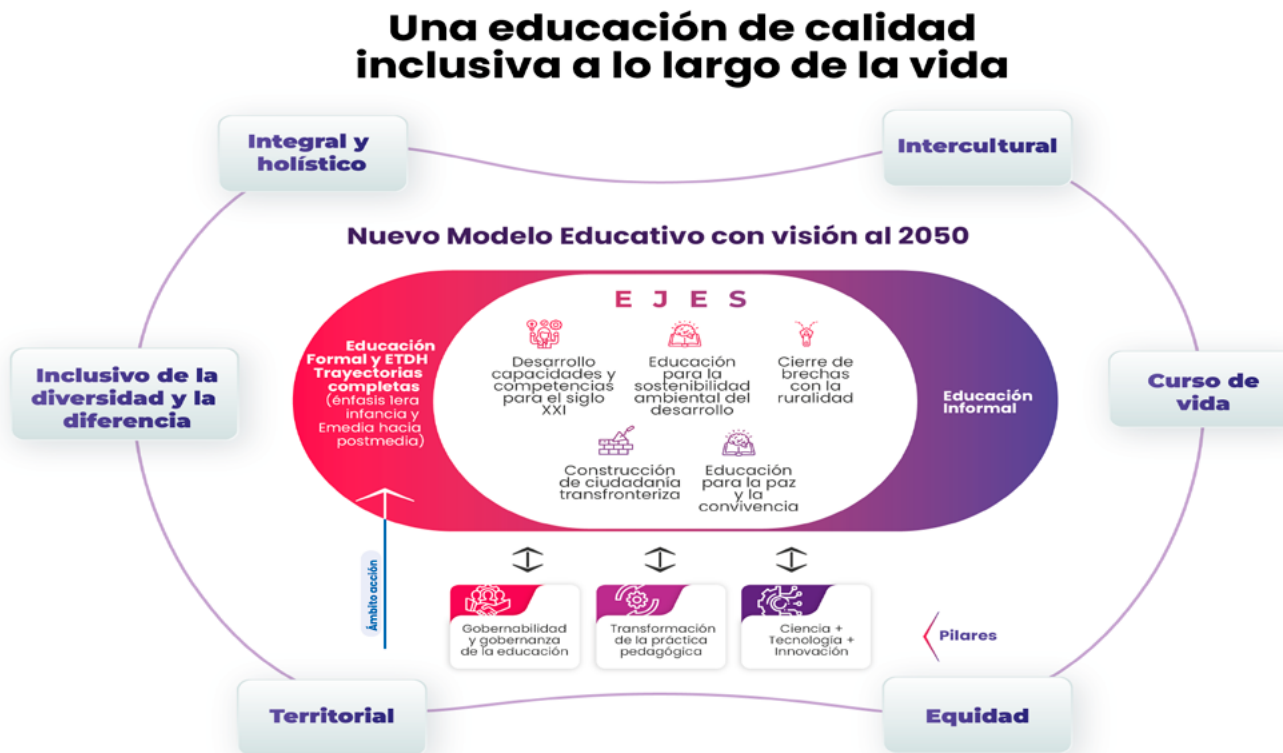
Una educación de calidad inclusiva a lo largo de la vida

Integral y holístico

Intercultural

Nuevo Modelo Educativo con visión al 2050

Inclusivo de la diversidad y la diferencia

Curso de vida

E J E S

Educación Formal y ETDH Trayectorias completas (énfasis 1era infancia y Emedia hacia postmedia)

Desarrollo capacidades y competencias para el siglo XXI

Educación para la sostenibilidad ambiental del desarrollo

Cierre de brechas con la ruralidad

Educación Informal

Construcción de ciudadanía transfronteriza

Educación para la paz y la convivencia

Ámbito acción

Gobernabilidad y gobernanza de la educación

Transformación de la práctica pedagógica

Ciencia + Tecnología + Innovación

Pilares

Territorial

Equidad